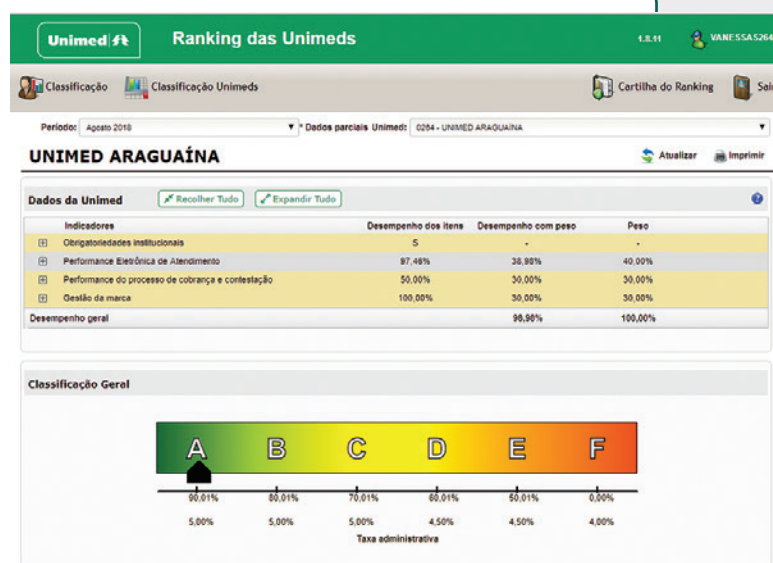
Unimed

Ranking das Unimeds

1.8.11 VANESSAS264

Classificação Classificação Unimeds

Cartilha do Ranking Sai

Período: Agosto 2018

* Dados parciais Unimed: 0264 - UNIMED ARAGUAÍNA

UNIMED ARAGUAÍNA

Atualizar Imprimir

Dados da Unimed

Recolher Tudo Expandir Tudo

| Indicadores | Desempenho dos itens | Desempenho com peso | Peso |
|---|---|---|---|
| Obrigatoriedades institucionais | S | - | - |
| Performance Eletrônica de Atendimento | 97,46% | 38,98% | 40,00% |
| Performance do processo de cobrança e contestação | 50,00% | 30,00% | 30,00% |
| Gestão da marca | 100,00% | 30,00% | 30,00% |
| Desempenho geral | | 98,98% | 100,00% |

Classificação Geral

A B C D E F

90,01% 80,01% 70,01% 60,01% 50,01% 0,00%

5,00% 5,00% 5,00% 4,50% 4,50% 4,00%

Taxa administrativa